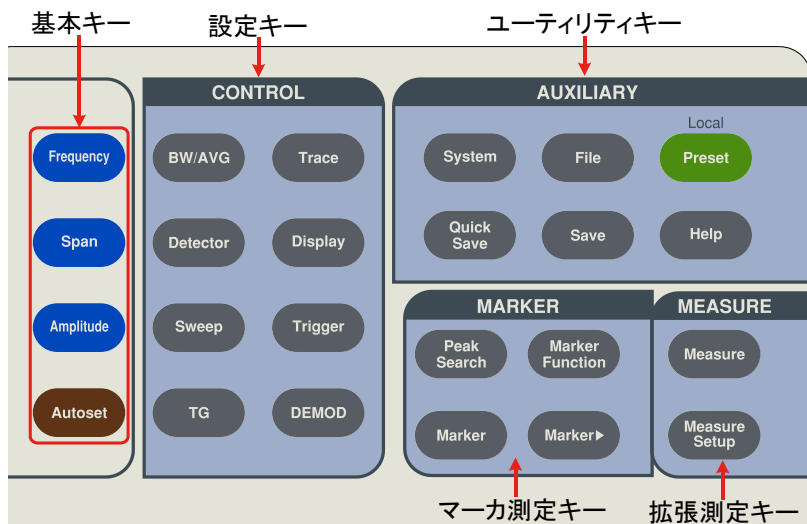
基本キー

設定キー

ユーティリティキー

Frequency

Span

Amplitude

Autoset

CONTROL

BW/AVG

Trace

Detector

Display

Sweep

Trigger

TG

DEMOD

AUXILIARY

System

File

Local

Preset

Quick Save

Save

Help

MARKER

Peak Search

Marker Function

Marker

Marker▶

MEASURE

Measure

Measure Setup

マーカ測定キー

拡張測定キー